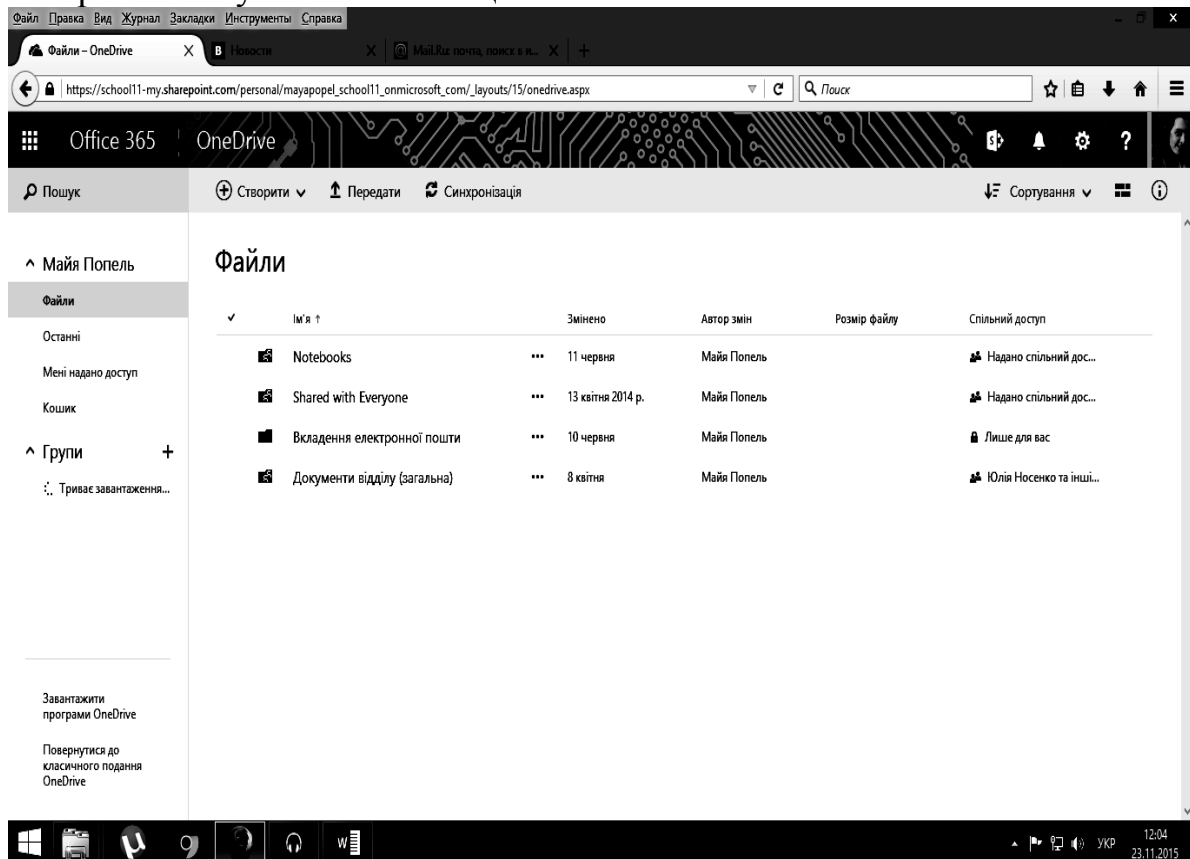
Файл Правка Вид Журнал Закладки Инструменты Справка

Файли – OneDrive
Новости
Mail.Ru: почта, поиск в и...

https://school11-my.sharepoint.com/personal/mayapopel_school11_onmicrosoft_com/_layouts/15/onedrive.aspx

Поиск

Office 365 OneDrive

Пошук

Створити Передати Синхронізація

Сортування

Майя Попель
Файли
Останні
Мені надано доступ
Кошик
Групи +
Триває завантаження...

Файли

| ✓ | Ім'я ↑ | | Змінено | Автор змін | Розмір файлу | Спільний доступ |
|---|---|---|---|---|---|---|
| | Notebooks | ··· | 11 червня | Майя Попель | | Надано спільний дос... |
| | Shared with Everyone | ··· | 13 квітня 2014 р. | Майя Попель | | Надано спільний дос... |
| | Вкладення електронної пошти | ··· | 10 червня | Майя Попель | | Лише для вас |
| | Документи відділу (загальна) | ··· | 8 квітня | Майя Попель | | Юлія Носенко та інші... |

Завантажити програми OneDrive

Повернутися до класичного подання OneDrive

УКР 12:04 23.11.2015